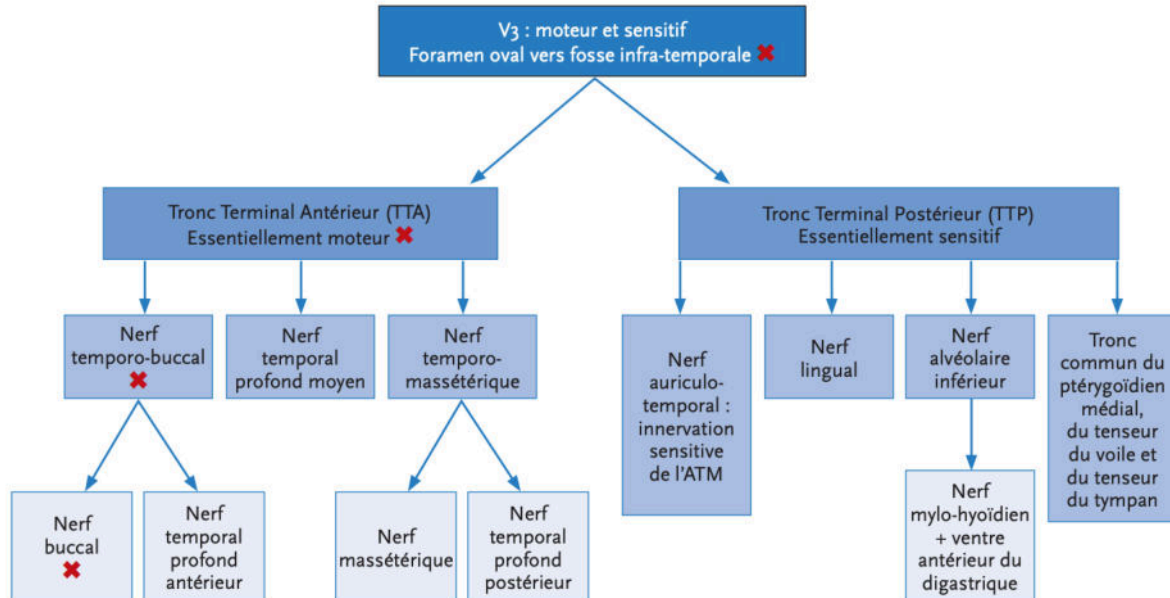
V3 : moteur et sensitif
Foramen oval vers fosse infra-temporale ✖

Tronc Terminal Antérieur (TTA)
Essentiellement moteur ✖

Nerf temporo-buccal ✖

Nerf buccal ✖

Nerf temporal profond antérieur

Nerf temporal profond moyen

Nerf temporo-massétérique

Nerf massétérique

Nerf temporal profond postérieur

Tronc Terminal Postérieur (TTP)
Essentiellement sensitif

Nerf auriculo-temporal : innervation sensitive de l'ATM

Nerf lingual

Nerf alvéolaire inférieur

Nerf mylo-hyoïdien + ventre antérieur du digastrique

Tronc commun du ptérygoïdien médial, du tenseur du voile et du tenseur du tympan